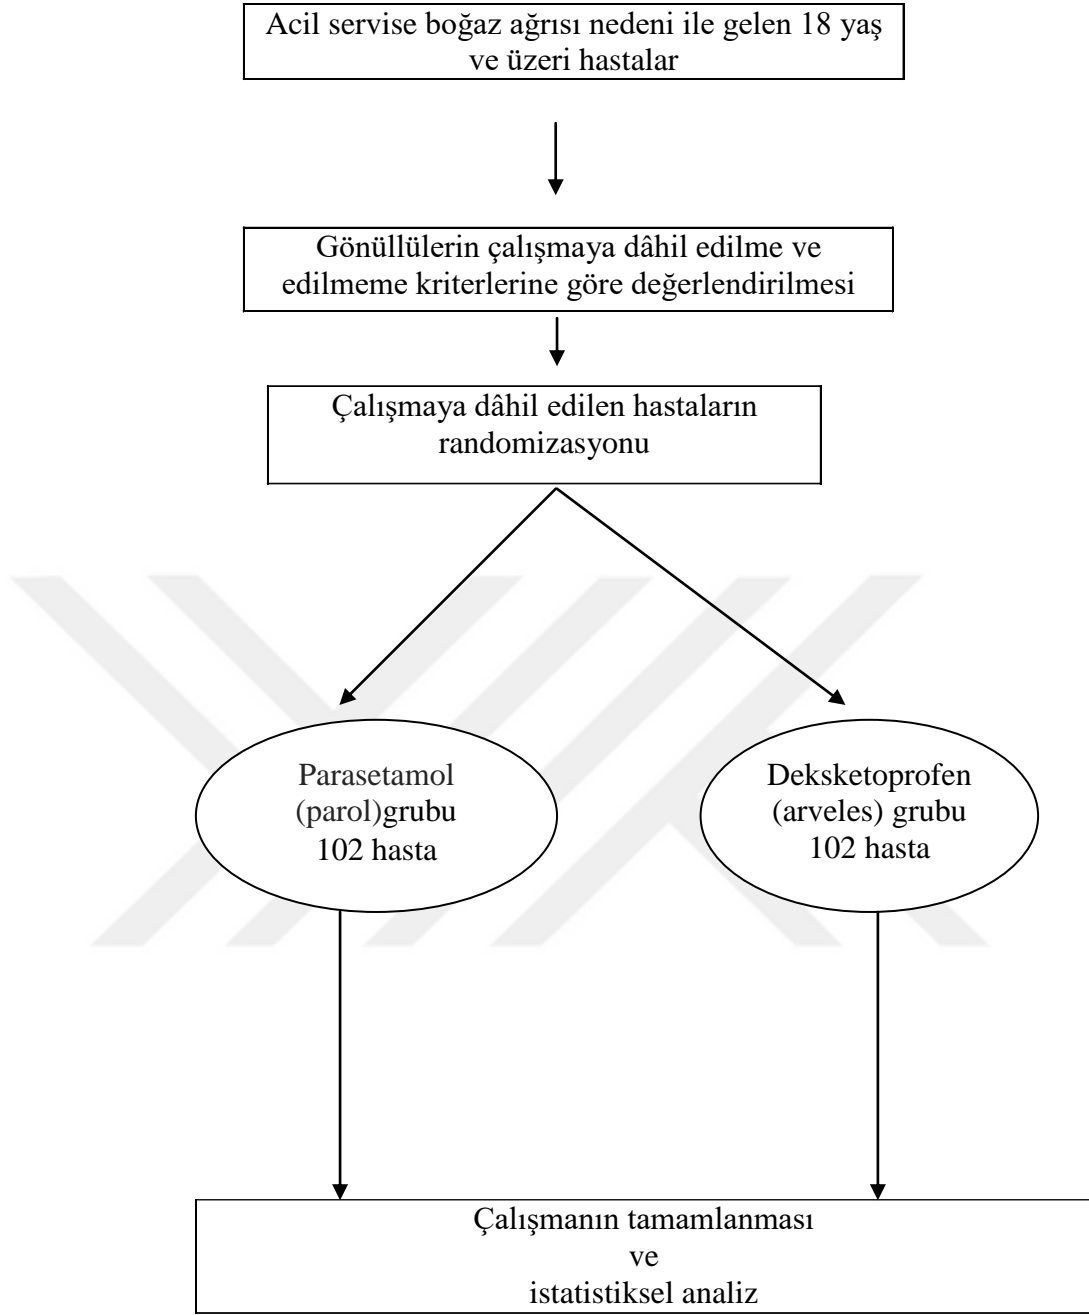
Acil servise boğaz ağrısı nedeni ile gelen 18 yaş ve üzeri hastalar

Gönüllülerin çalışmaya dâhil edilme ve edilmeme kriterlerine göre değerlendirilmesi

Çalışmaya dâhil edilen hastaların randomizasyonu

Parasetamol (parol)grubu 102 hasta

Deksketoprofen (arveles) grubu 102 hasta

Çalışmanın tamamlanması ve istatistiksel analiz